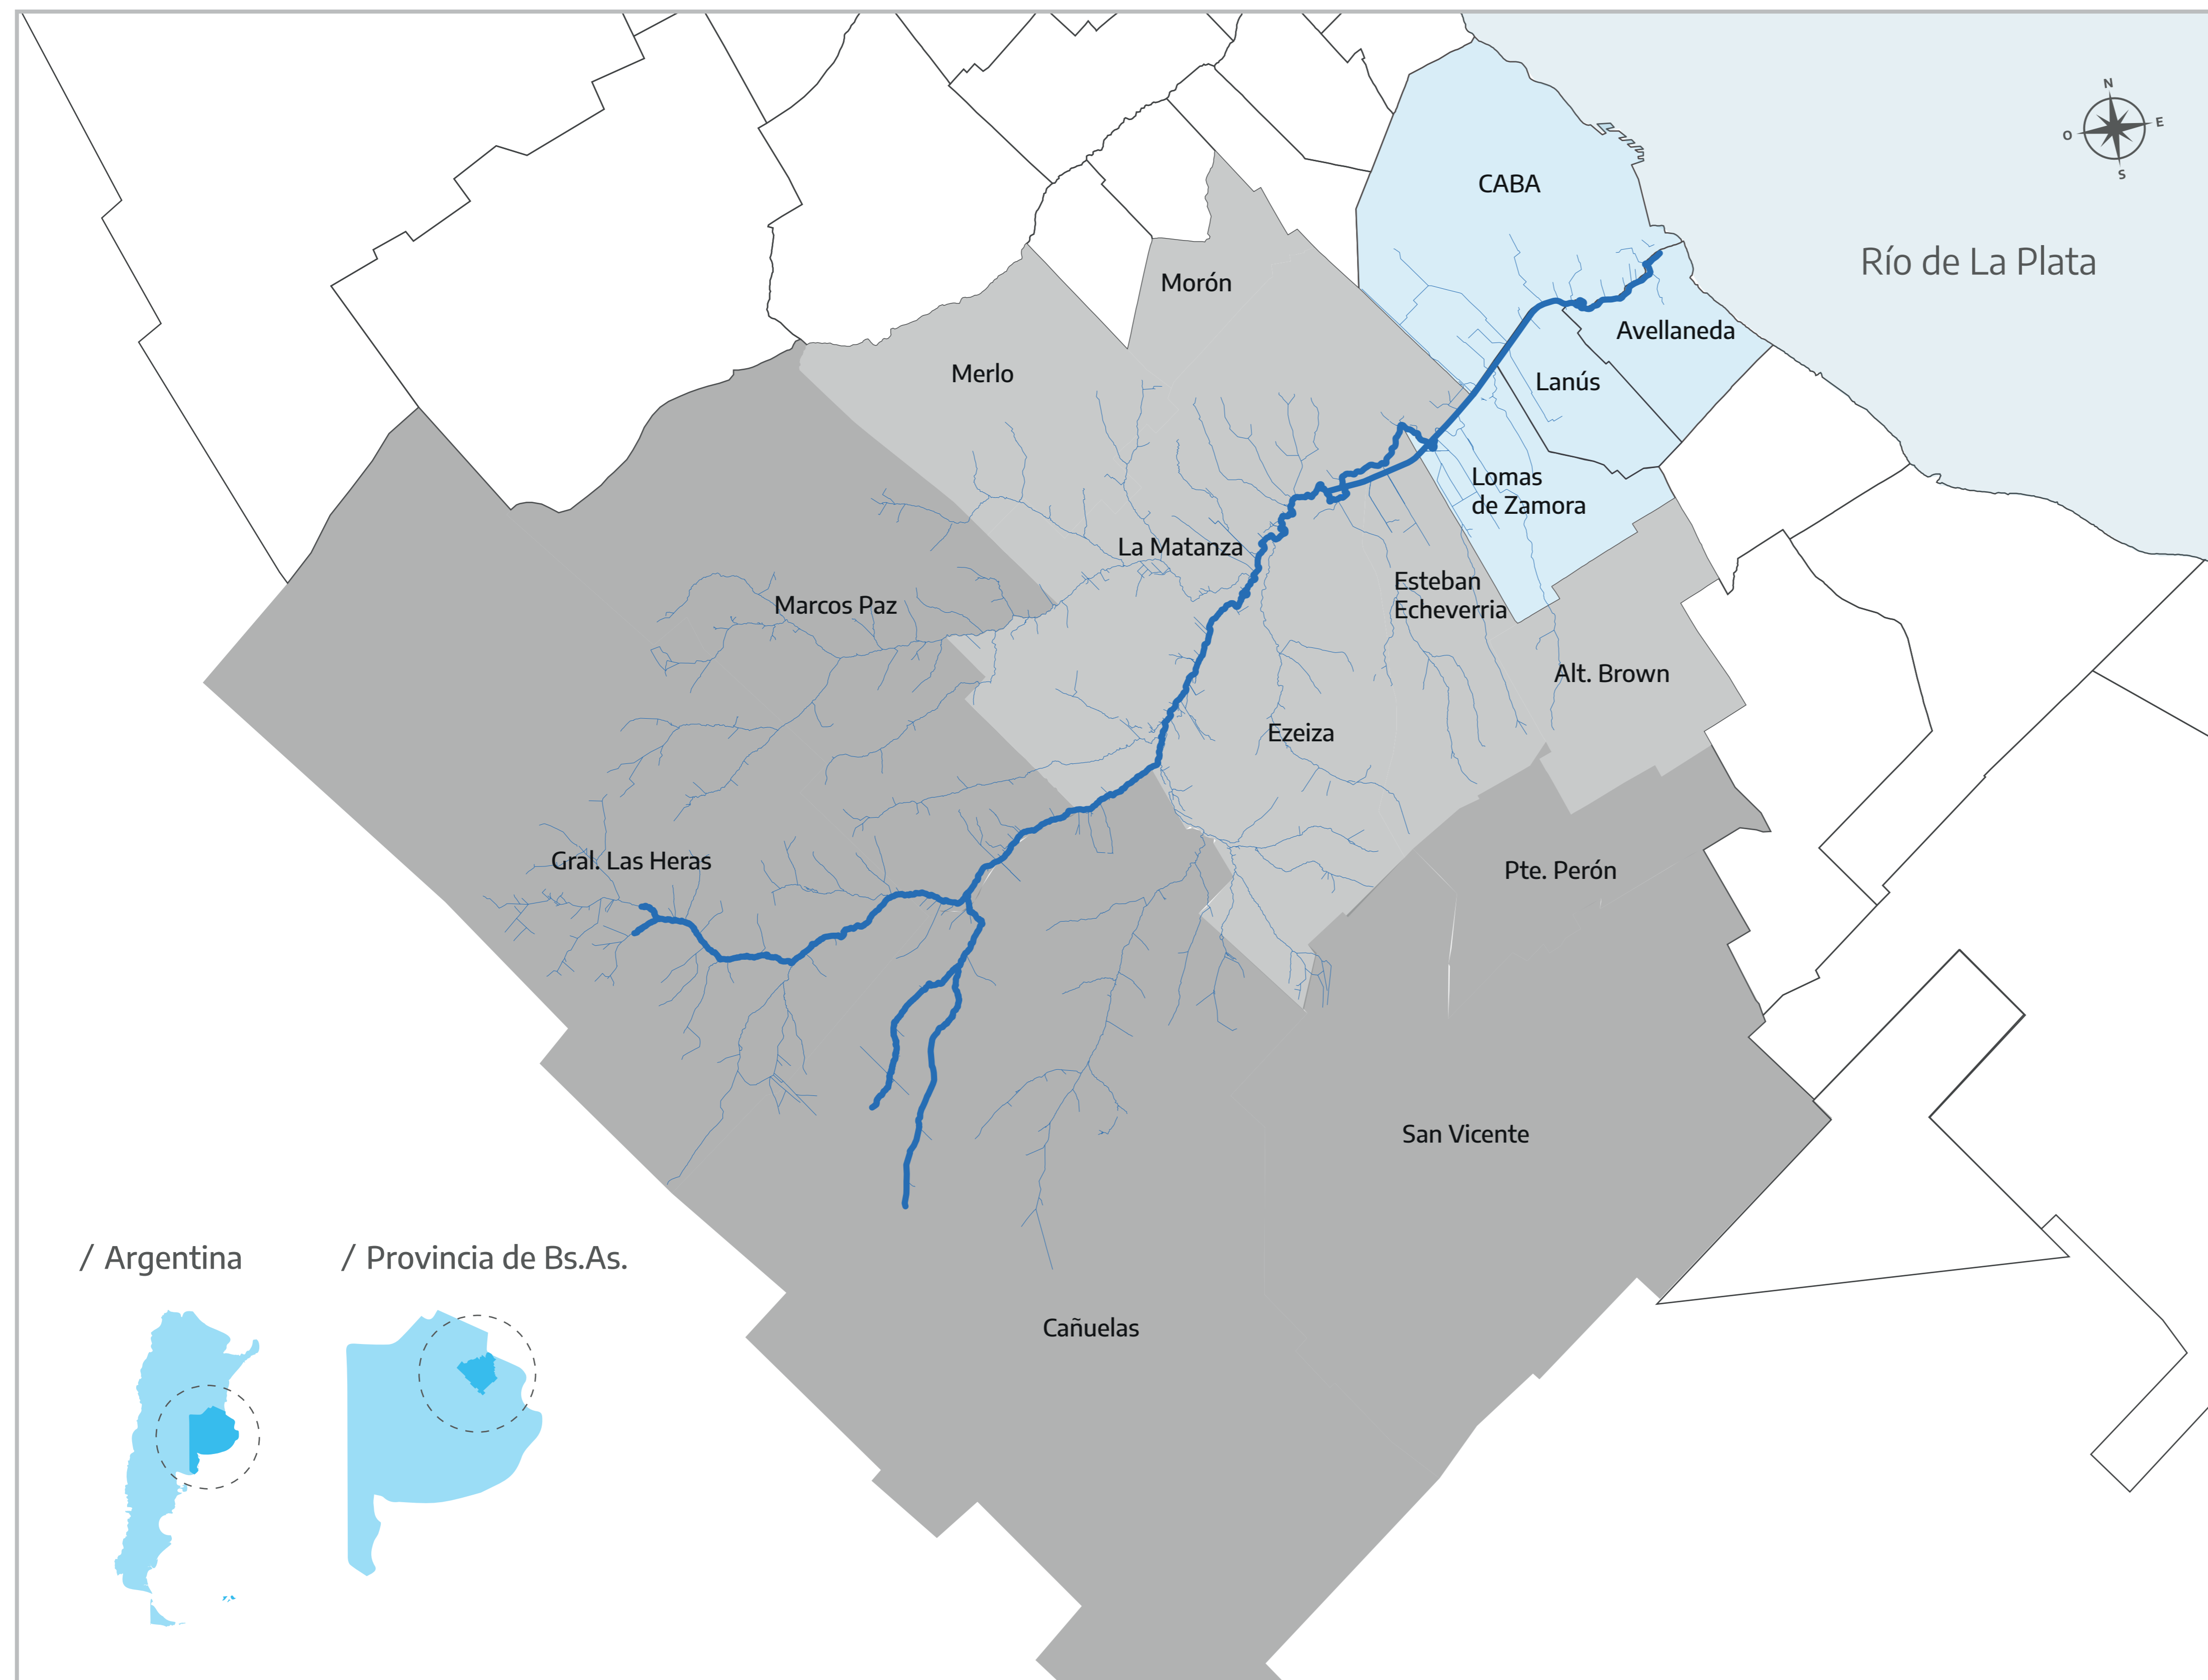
N
O
E
S

CABA

Río de La Plata

Morón

Avellaneda

Merlo

Lanús

Lomas de Zamora

La Matanza

Esteban Echeverria

Marcos Paz

Alt. Brown

Ezeiza

Gral. Las Heras

Pte. Perón

San Vicente

/ Argentina

/ Provincia de Bs.As.

Cañuelas